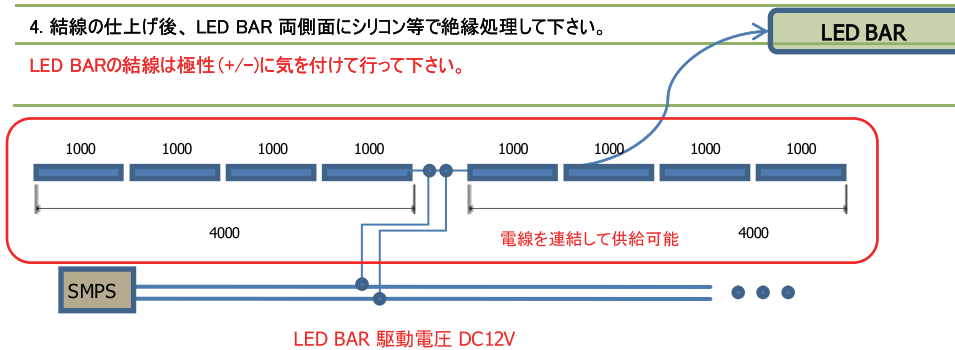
4. 結線の仕上げ後、LED BAR 両側面にシリコン等で絶縁処理して下さい。

LED BAR

LED BARの結線は極性(+/−)に気を付けて行って下さい。

1000 1000 1000 1000

1000 1000 1000 1000

4000

電線を連結して供給可能

4000

SMPS

LED BAR 駆動電圧 DC12V